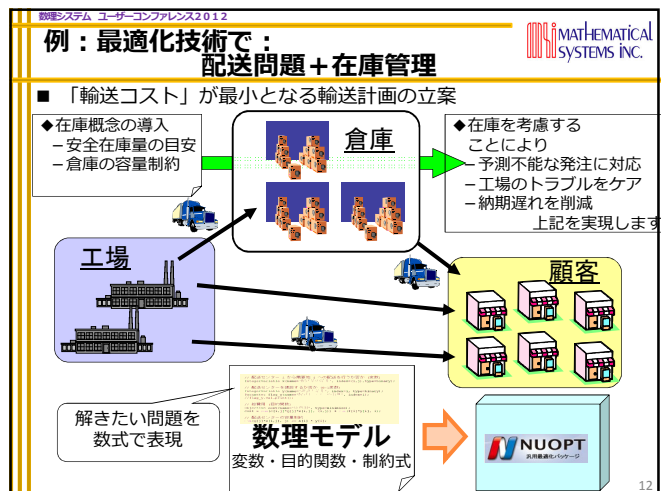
数理システム ユーザーコンファレンス２０１２

例：最適化技術で：
配送問題＋在庫管理

MATHEMATICAL SYSTEMS INC.

■ 「輸送コスト」が最小となる輸送計画の立案

◆在庫概念の導入
－安全在庫量の目安
－倉庫の容量制約

倉庫

◆在庫を考慮することにより
－予測不能な発注に対応
－工場のトラブルをケア
－納期遅れを削減
上記を実現します

工場

顧客

解きたい問題を数式で表現

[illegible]

数理モデル
変数・目的関数・制約式

NUOPT
汎用最適化パッケージ

12